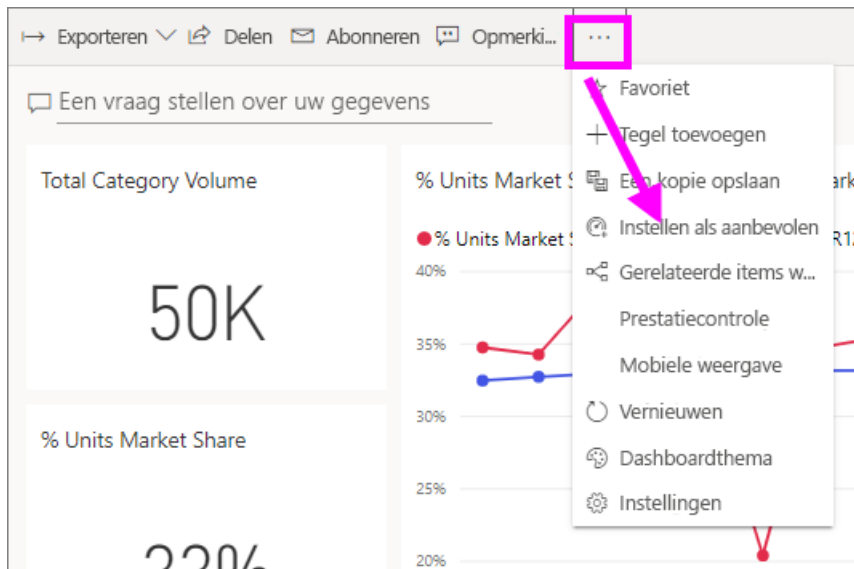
Exporteren Delen Abonneren Opmerki... ···

Een vraag stellen over uw gegevens

Total Category Volume

50K

% Units Market Share

% Units Market S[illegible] ark

% Units Market S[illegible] R1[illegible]

40%
35%
30%
25%
20%

Favoriet
Tegel toevoegen
Een kopie opslaan
Instellen als aanbevolen
Gerelateerde items w...
Prestatiecontrole
Mobiele weergave
Vernieuwen
Dashboardthema
Instellingen